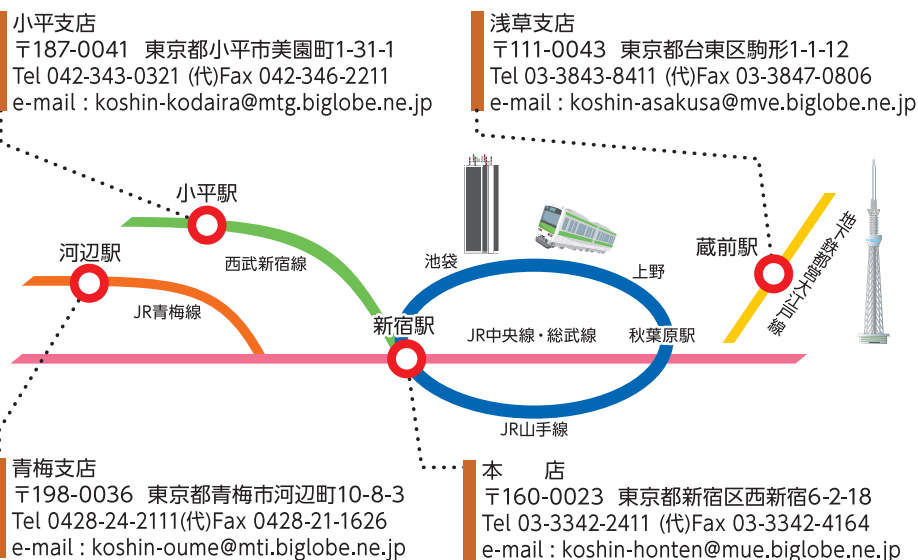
小平支店
〒187-0041　東京都小平市美園町1-31-1
Tel 042-343-0321 (代)Fax 042-346-2211
e-mail : koshin-kodaira@mtg.biglobe.ne.jp

浅草支店
〒111-0043　東京都台東区駒形1-1-12
Tel 03-3843-8411 (代)Fax 03-3847-0806
e-mail : koshin-asakusa@mve.biglobe.ne.jp

小平駅

河辺駅

西武新宿線

JR青梅線

池袋

上野

蔵前駅

地下鉄都営大江戸線

新宿駅

JR中央線・総武線

秋葉原駅

JR山手線

青梅支店
〒198-0036　東京都青梅市河辺町10-8-3
Tel 0428-24-2111(代)Fax 0428-21-1626
e-mail : koshin-oume@mti.biglobe.ne.jp

本　　店
〒160-0023　東京都新宿区西新宿6-2-18
Tel 03-3342-2411 (代)Fax 03-3342-4164
e-mail : koshin-honten@mue.biglobe.ne.jp